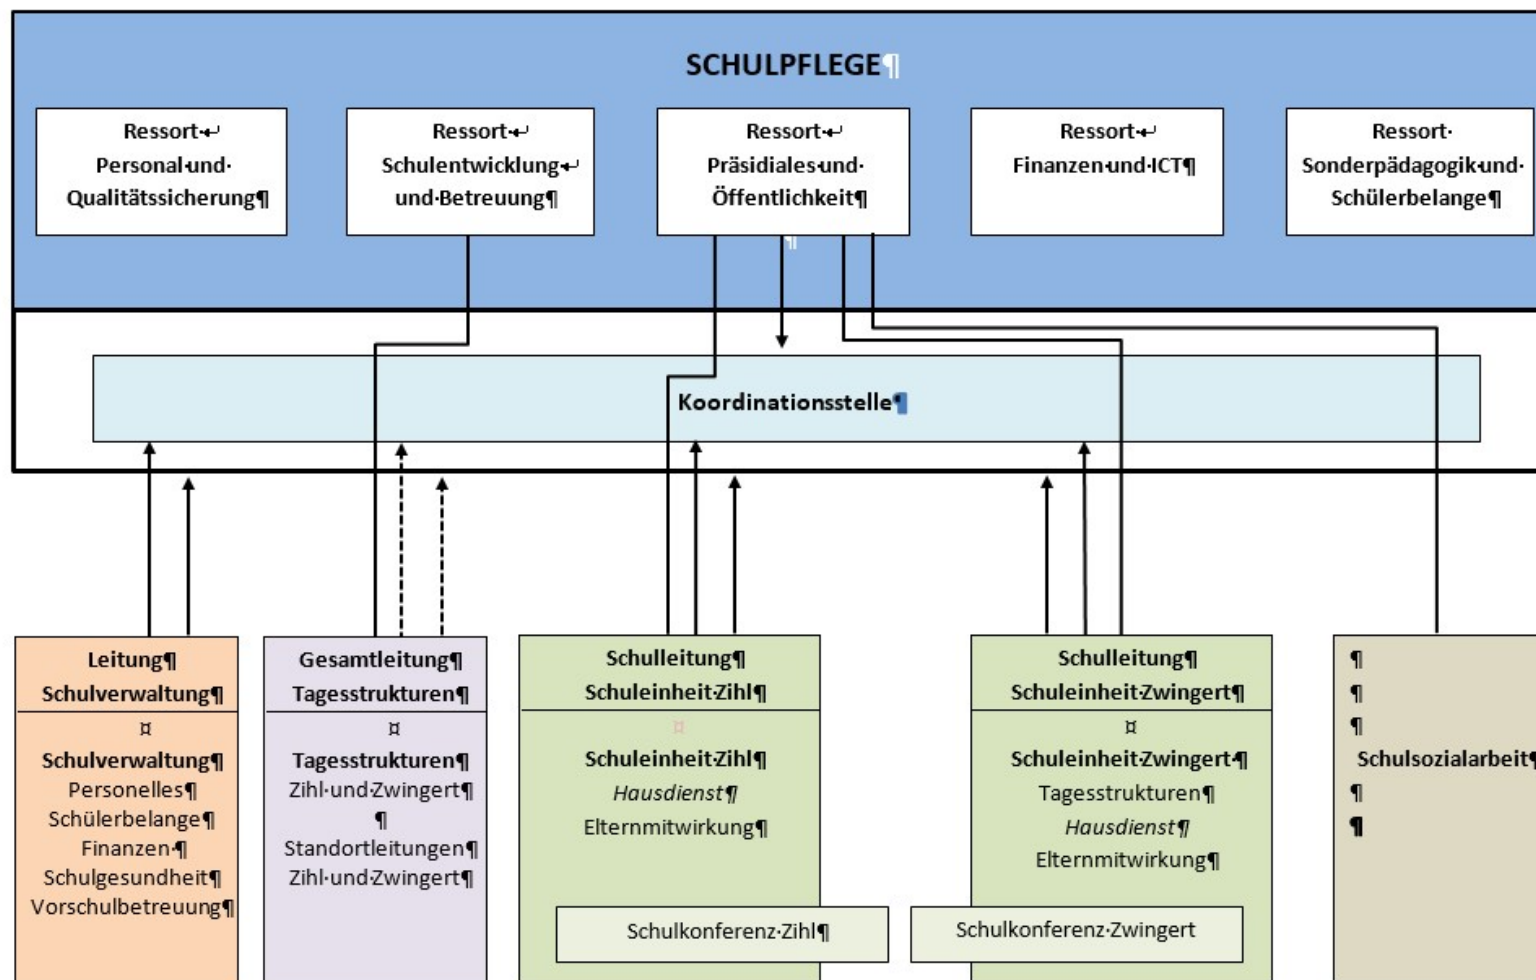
SCHULPFLEGE¶

Ressort↵
Personal·und·
Qualitätssicherung¶

Ressort↵
Schulentwicklung↵
und·Betreuung¶

Ressort↵
Präsidiales·und·
Öffentlichkeit¶

Ressort↵
Finanzen·und·ICT¶

Ressort·
Sonderpädagogik·und·
Schülerbelange¶

¶

Koordinationsstelle¶

Leitung¶
Schulverwaltung¶
¤
Schulverwaltung¶
Personelles¶
Schülerbelange¶
Finanzen·¶
Schulgesundheit¶
Vorschulbetreuung¶

Gesamtleitung¶
Tagesstrukturen¶
¤
Tagesstrukturen¶
Zihl·und·Zwingert¶
¶
Standortleitungen¶
Zihl·und·Zwingert¶

Schulleitung¶
Schuleinheit·Zihl¶
¤
Schuleinheit·Zihl¶
Hausdienst¶
Elternmitwirkung¶

Schulkonferenz·Zihl¶

Schulleitung¶
Schuleinheit·Zwingert¶
¤
Schuleinheit·Zwingert¶
Tagesstrukturen¶
Hausdienst¶
Elternmitwirkung¶

Schulkonferenz·Zwingert

¶
¶
¶
Schulsozialarbeit¶
¶
¶